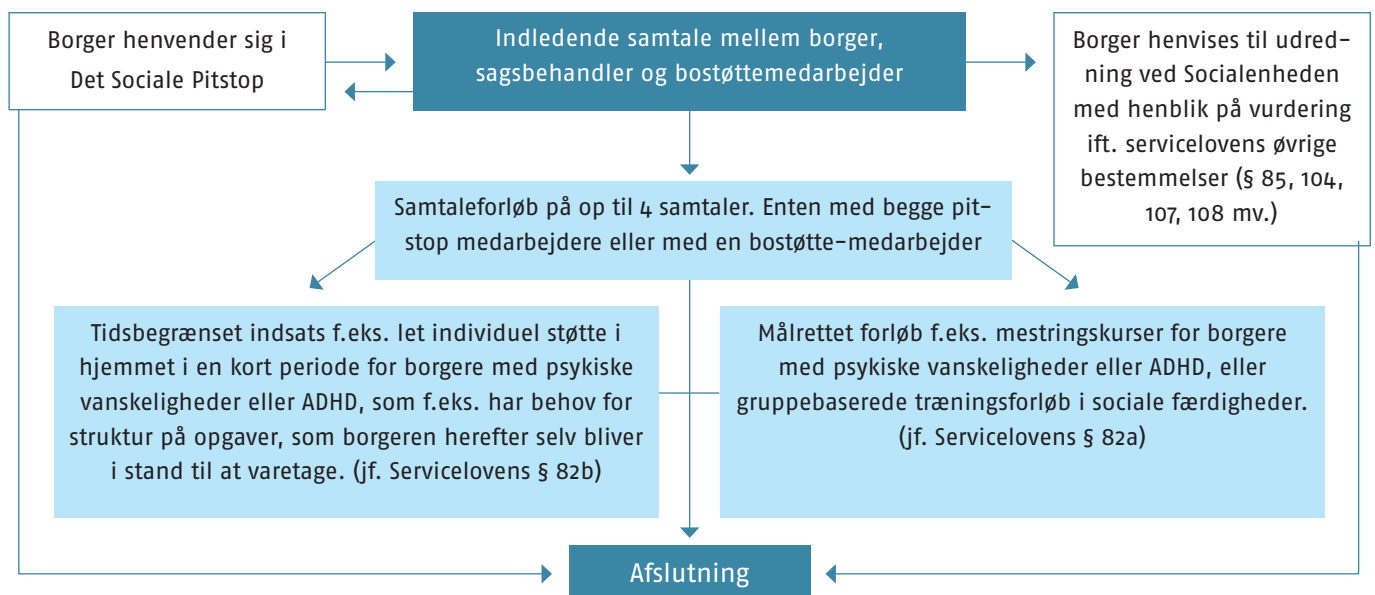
Borger henvender sig i Det Sociale Pitstop

Indledende samtale mellem borger, sagsbehandler og bostøttemedarbejder

Borger henvises til udredning ved Socialenheden med henblik på vurdering ift. servicelovens øvrige bestemmelser (§ 85, 104, 107, 108 mv.)

Samtaleforløb på op til 4 samtaler. Enten med begge pitstop medarbejdere eller med en bostøtte-medarbejder

Tidsbegrænset indsats f.eks. let individuel støtte i hjemmet i en kort periode for borgere med psykiske vanskeligheder eller ADHD, som f.eks. har behov for struktur på opgaver, som borgeren herefter selv bliver i stand til at varetage. (jf. Servicelovens § 82b)

Målrettet forløb f.eks. mestringskurser for borgere med psykiske vanskeligheder eller ADHD, eller gruppebaserede træningsforløb i sociale færdigheder. (jf. Servicelovens § 82a)

Afslutning